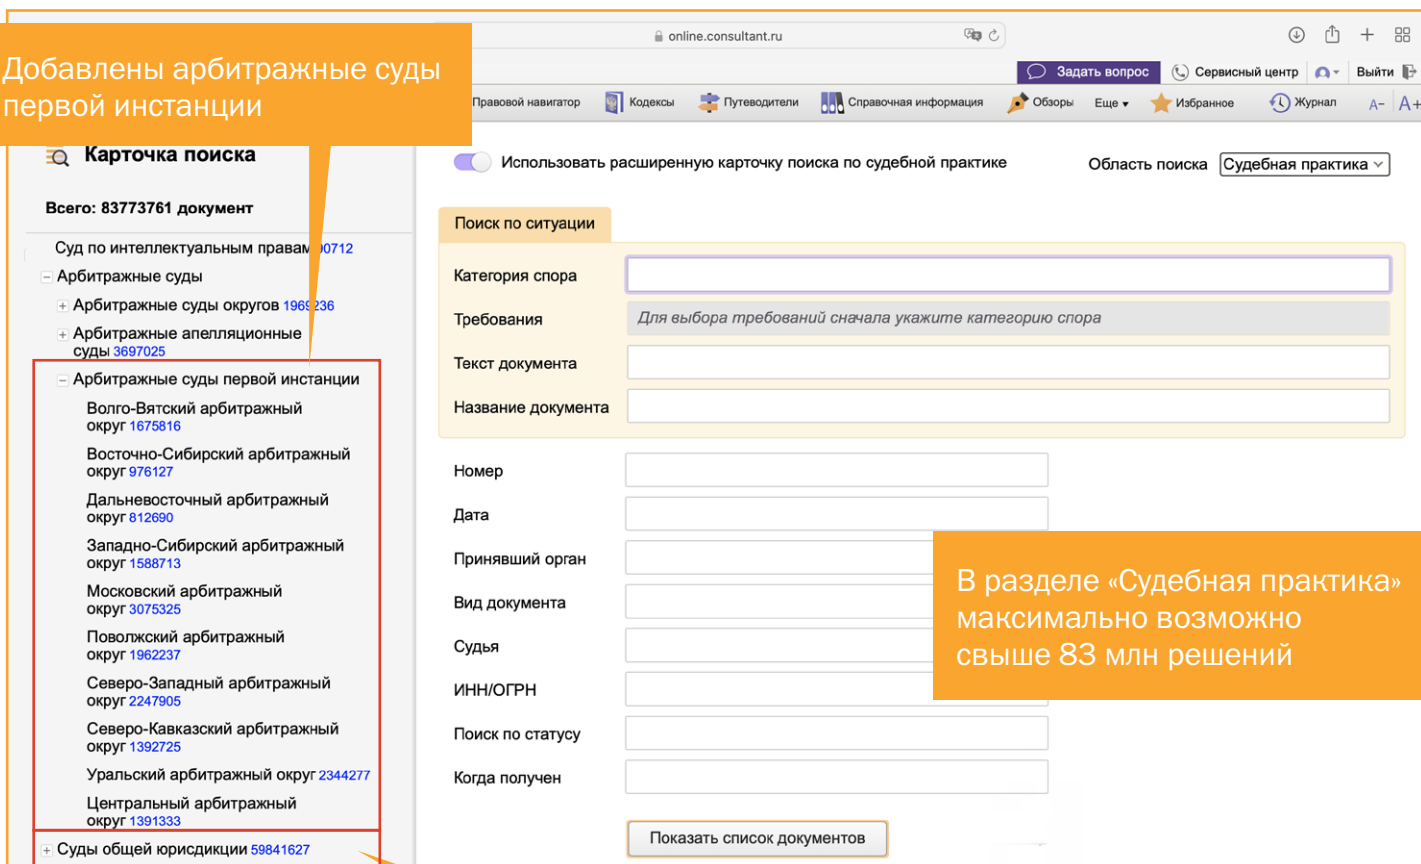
Добавлены арбитражные суды первой инстанции

online.consultant.ru

Задать вопрос Сервисный центр Выйти

Правовой навигатор Кодексы Путеводители Справочная информация Обзоры Еще Избранное Журнал A- A+

Карточка поиска

Всего: 83773761 документ

Суд по интеллектуальным правам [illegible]0712
− Арбитражные суды
+ Арбитражные суды округов 196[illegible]236
+ Арбитражные апелляционные суды 3697025
− Арбитражные суды первой инстанции
Волго-Вятский арбитражный округ 1675816
Восточно-Сибирский арбитражный округ 976127
Дальневосточный арбитражный округ 812690
Западно-Сибирский арбитражный округ 1588713
Московский арбитражный округ 3075325
Поволжский арбитражный округ 1962237
Северо-Западный арбитражный округ 2247905
Северо-Кавказский арбитражный округ 1392725
Уральский арбитражный округ 2344277
Центральный арбитражный округ 1391333
+ Суды общей юрисдикции 59841627

Использовать расширенную карточку поиска по судебной практике

Область поиска Судебная практика

Поиск по ситуации

Категория спора
Требования Для выбора требований сначала укажите категорию спора
Текст документа
Название документа

Номер
Дата
Принявший орган
Вид документа
Судья
ИНН/ОГРН
Поиск по статусу
Когда получен

Показать список документов

В разделе «Судебная практика» максимально возможно свыше 83 млн решений